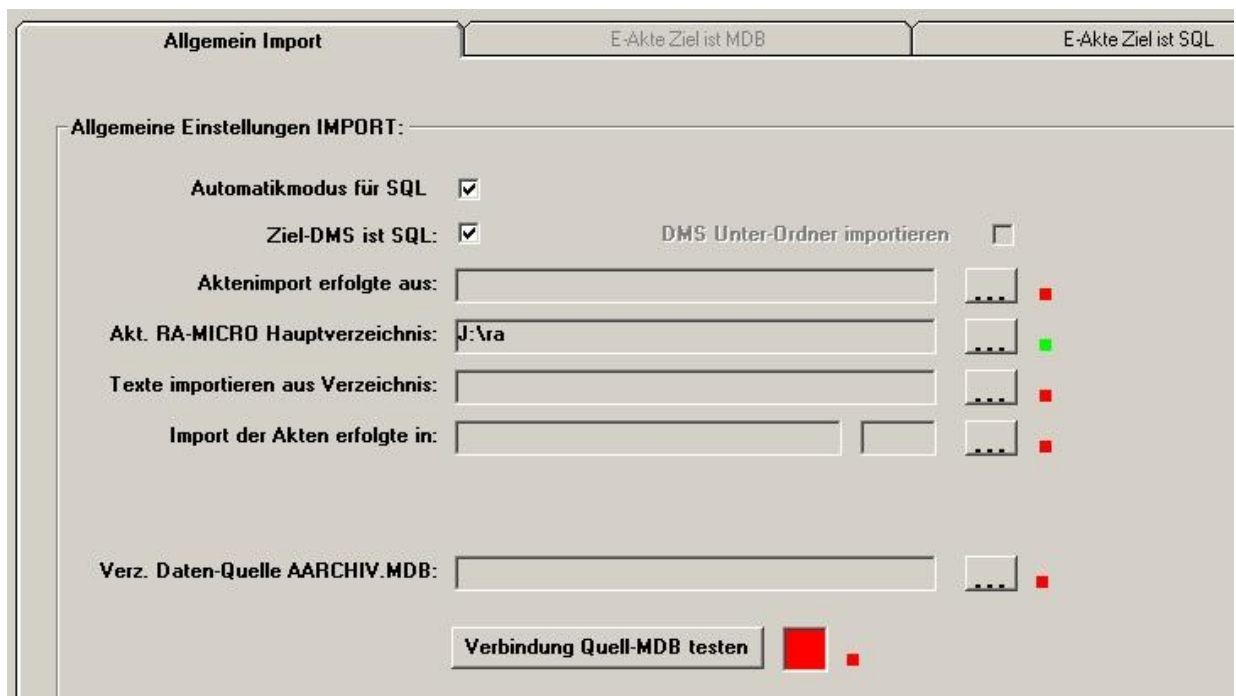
Allgemein Import
E-Akte Ziel ist MDB
E-Akte Ziel ist SQL

Allgemeine Einstellungen IMPORT:

Automatikmodus für SQL

Ziel-DMS ist SQL:

DMS Unter-Ordner importieren

Aktenimport erfolgte aus:
...

Akt. RA-MICRO Hauptverzeichnis: J:\ra
...

Texte importieren aus Verzeichnis:
...

Import der Akten erfolgte in:
...

Verz. Daten-Quelle AARCHIV.MDB:
...

Verbindung Quell-MDB testen